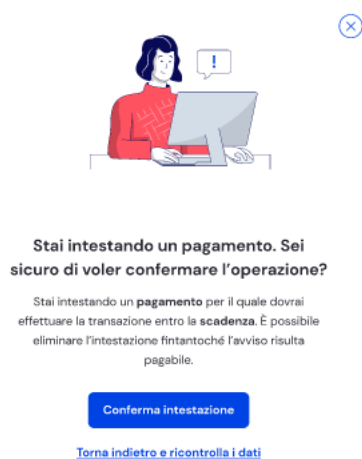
!

Stai intestando un pagamento. Sei sicuro di voler confermare l'operazione?

Stai intestando un **pagamento** per il quale dovrai effettuare la transazione entro la **scadenza**. È possibile eliminare l'intestazione fintantoché l'avviso risulta pagabile.

Conferma intestazione

Torna indietro e ricontrolla i dati